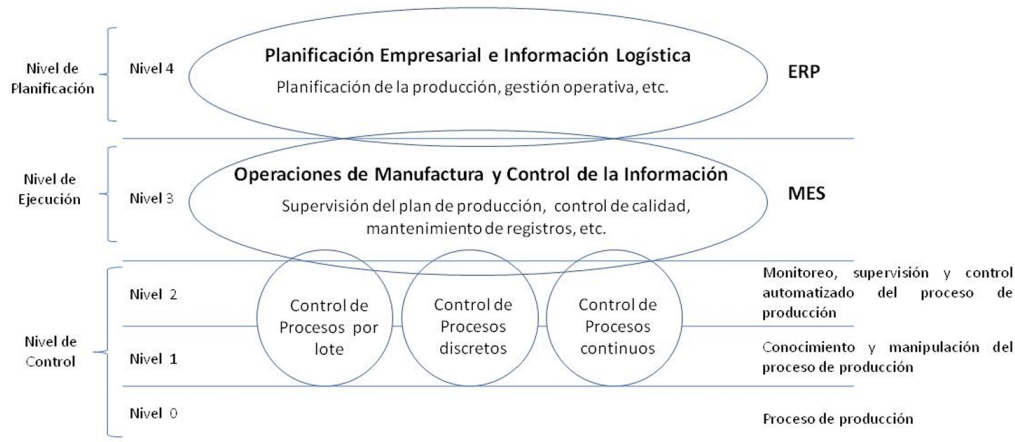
Nivel de Planificación

Nivel 4

Planificación Empresarial e Información Logística

Planificación de la producción, gestión operativa, etc.

ERP

Nivel de Ejecución

Nivel 3

Operaciones de Manufactura y Control de la Información

Supervisión del plan de producción, control de calidad, mantenimiento de registros, etc.

MES

Nivel de Control

Nivel 2

Nivel 1

Nivel 0

Control de Procesos por lote

Control de Procesos discretos

Control de Procesos continuos

Monitoreo, supervisión y control automatizado del proceso de producción

Conocimiento y manipulación del proceso de producción

Proceso de producción